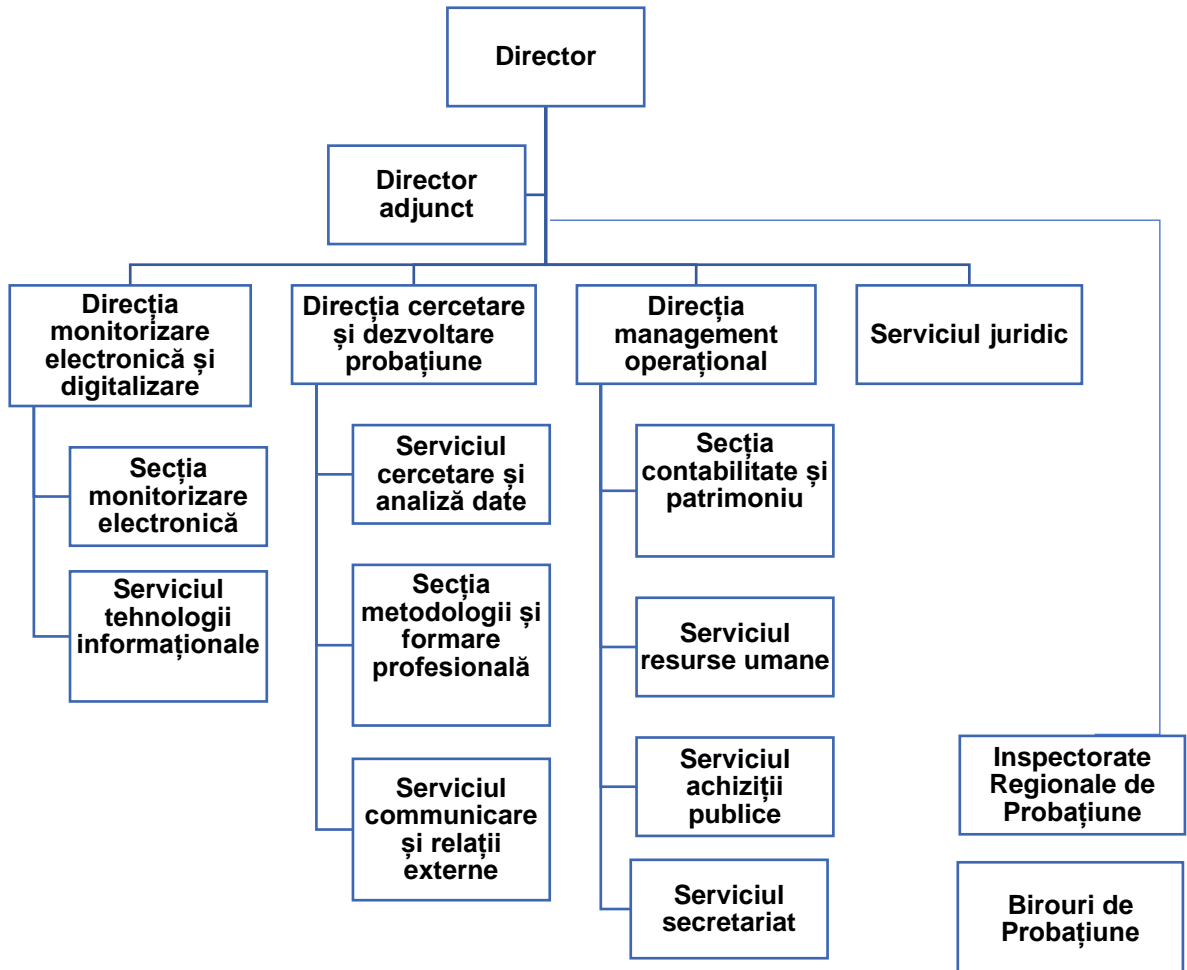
Director

Director adjunct

Direcția monitorizare electronică și digitalizare

Secția monitorizare electronică

Serviciul tehnologii informaționale

Direcția cercetare și dezvoltare probațiune

Serviciul cercetare și analiză date

Secția metodologii și formare profesională

Serviciul communicare și relații externe

Direcția management operațional

Secția contabilitate și patrimoniu

Serviciul resurse umane

Serviciul achiziții publice

Serviciul secretariat

Serviciul juridic

Inspectorate Regionale de Probațiune

Birouri de Probațiune